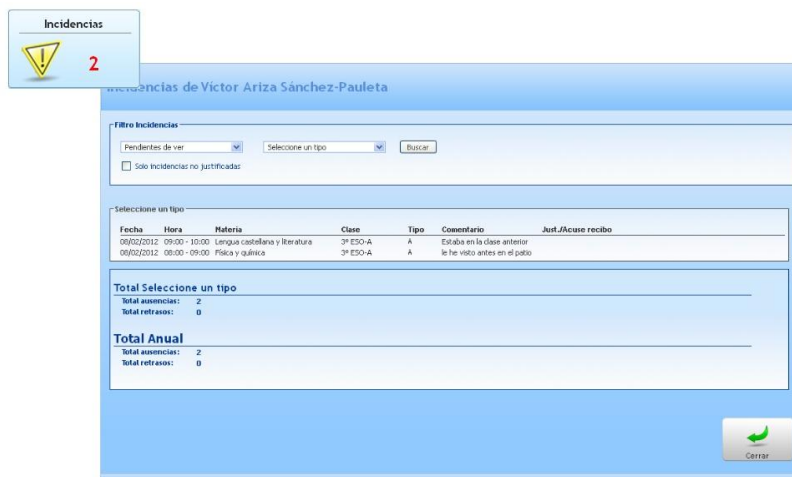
Incidencias
2

Incidencias de Víctor Ariza Sánchez-Pauleta

Filtro Incidencias
Pendientes de ver
Seleccione un tipo
Buscar
Solo incidencias no justificadas

Seleccione un tipo

| Fecha | Hora | Materia | Clase | Tipo | Comentario | Just./Acuse recibo |
|---|---|---|---|---|---|---|
| 08/02/2012 | 09:00 - 10:00 | Lengua castellana y literatura | 3º ESO-A | A | Estaba en la clase anterior | |
| 08/02/2012 | 08:00 - 09:00 | Física y química | 3º ESO-A | A | le he visto antes en el patio | |

Total Seleccione un tipo
Total ausencias: 2
Total retrasos: 0

Total Anual
Total ausencias: 2
Total retrasos: 0

Cerrar